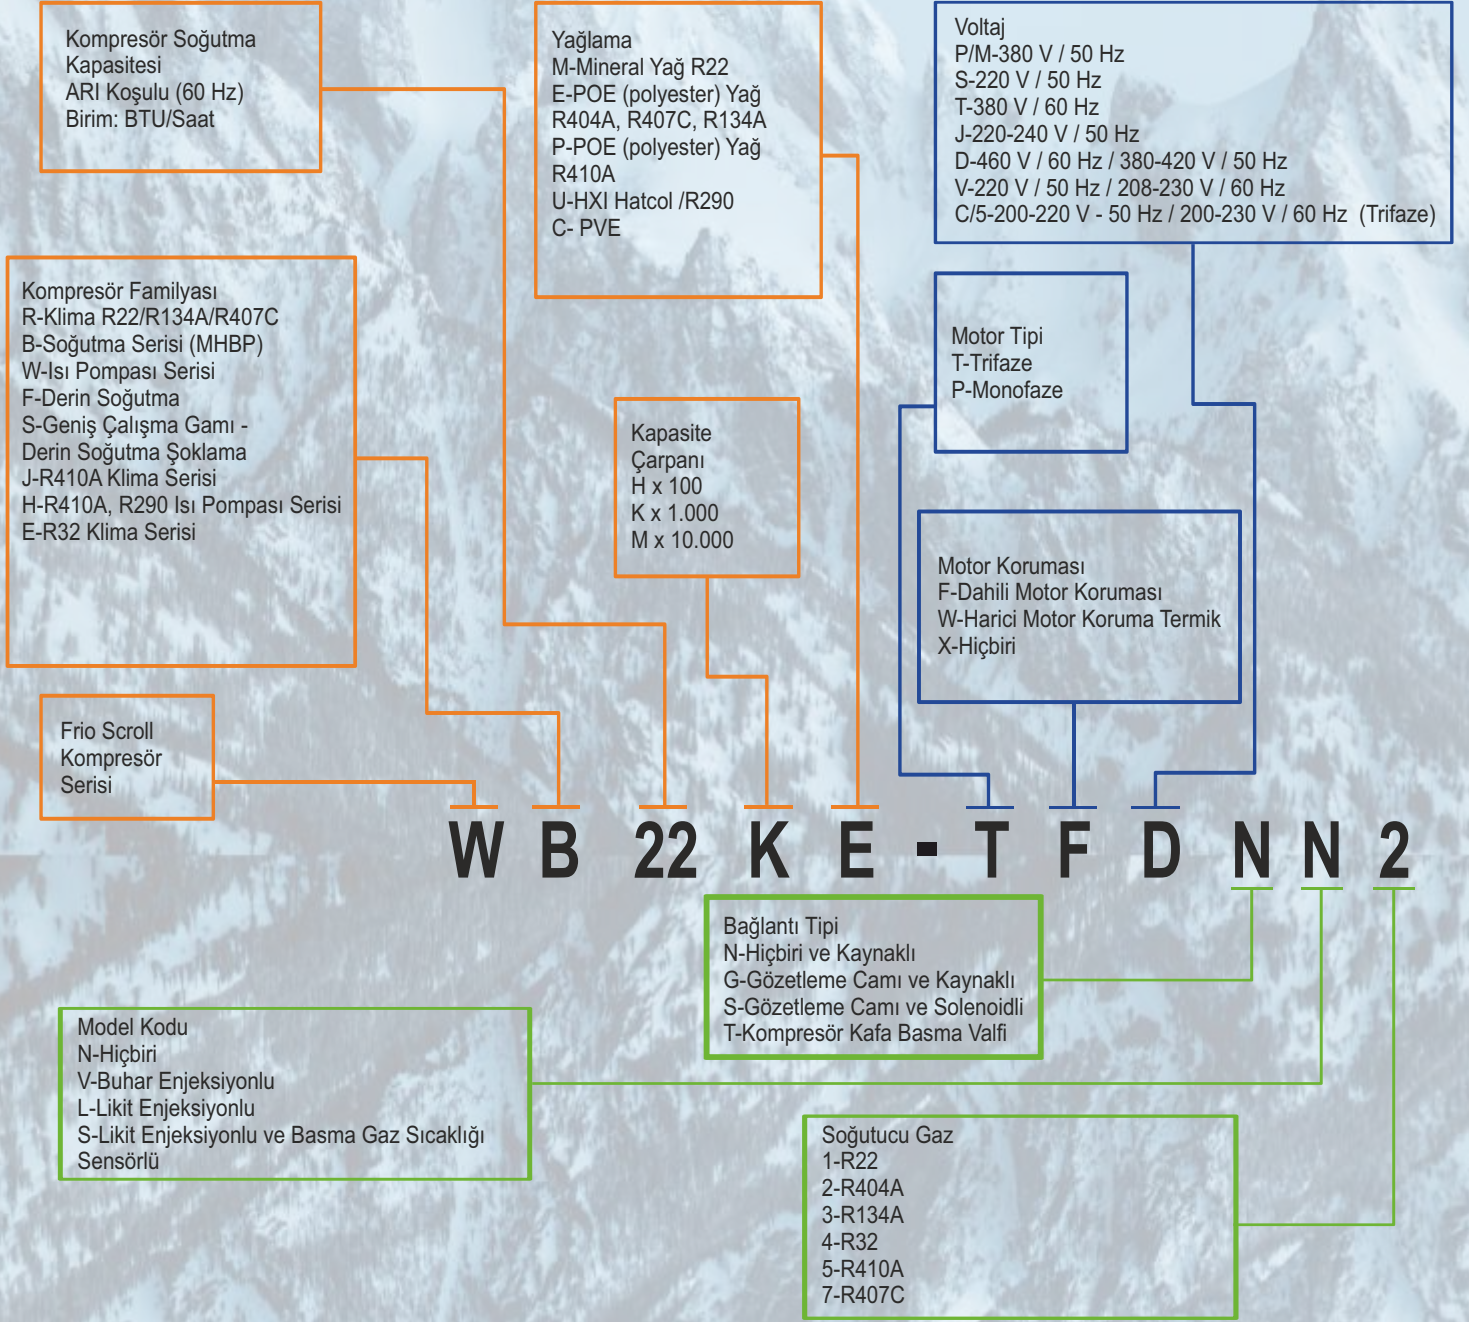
Kompresör Soğutma Kapasitesi
ARI Koşulu (60 Hz)
Birim: BTU/Saat

Yağlama
M-Mineral Yağ R22
E-POE (polyester) Yağ R404A, R407C, R134A
P-POE (polyester) Yağ R410A
U-HXI Hatcol /R290
C- PVE

Voltaj
P/M-380 V / 50 Hz
S-220 V / 50 Hz
T-380 V / 60 Hz
J-220-240 V / 50 Hz
D-460 V / 60 Hz / 380-420 V / 50 Hz
V-220 V / 50 Hz / 208-230 V / 60 Hz
C/5-200-220 V - 50 Hz / 200-230 V / 60 Hz (Trifaze)

Kompresör Familyası
R-Klima R22/R134A/R407C
B-Soğutma Serisi (MHBP)
W-Isı Pompası Serisi
F-Derin Soğutma
S-Geniş Çalışma Gamı - Derin Soğutma Şoklama
J-R410A Klima Serisi
H-R410A, R290 Isı Pompası Serisi
E-R32 Klima Serisi

Motor Tipi
T-Trifaze
P-Monofaze

Kapasite Çarpanı
H x 100
K x 1.000
M x 10.000

Motor Koruması
F-Dahili Motor Koruması
W-Harici Motor Koruma Termik
X-Hiçbiri

Frio Scroll Kompresör Serisi

W B 22 K E - T F D N N 2

Bağlantı Tipi
N-Hiçbiri ve Kaynaklı
G-Gözetleme Camı ve Kaynaklı
S-Gözetleme Camı ve Solenoidli
T-Kompresör Kafa Basma Valfi

Model Kodu
N-Hiçbiri
V-Buhar Enjeksiyonlu
L-Likit Enjeksiyonlu
S-Likit Enjeksiyonlu ve Basma Gaz Sıcaklığı Sensörlü

Soğutucu Gaz
1-R22
2-R404A
3-R134A
4-R32
5-R410A
7-R407C